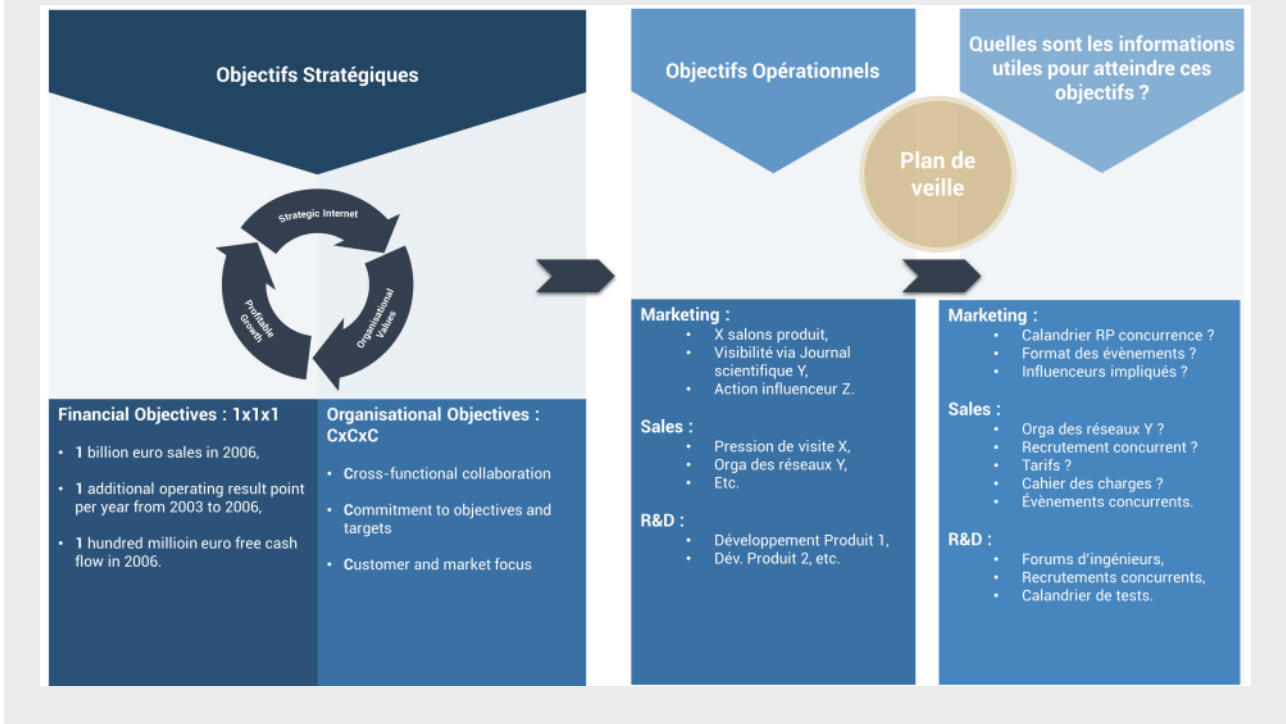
Objectifs Stratégiques

Strategic Internet

Organisational Values

Profitable Growth

Financial Objectives : 1x1x1

- 1 billion euro sales in 2006,
- 1 additional operating result point per year from 2003 to 2006,
- 1 hundred millioin euro free cash flow in 2006.

Organisational Objectives : CxCxC

- Cross-functional collaboration
- Commitment to objectives and targets
- Customer and market focus

Objectifs Opérationnels

Marketing :
- X salons produit,
- Visibilité via Journal scientifique Y,
- Action influenceur Z.

Sales :
- Pression de visite X,
- Orga des réseaux Y,
- Etc.

R&D :
- Développement Produit 1,
- Dév. Produit 2, etc.

Plan de veille

Quelles sont les informations utiles pour atteindre ces objectifs ?

Marketing :
- Calandrier RP concurrence ?
- Format des évènements ?
- Influenceurs impliqués ?

Sales :
- Orga des réseaux Y ?
- Recrutement concurrent ?
- Tarifs ?
- Cahier des charges ?
- Évènements concurrents.

R&D :
- Forums d'ingénieurs,
- Recrutements concurrents,
- Calandrier de tests.